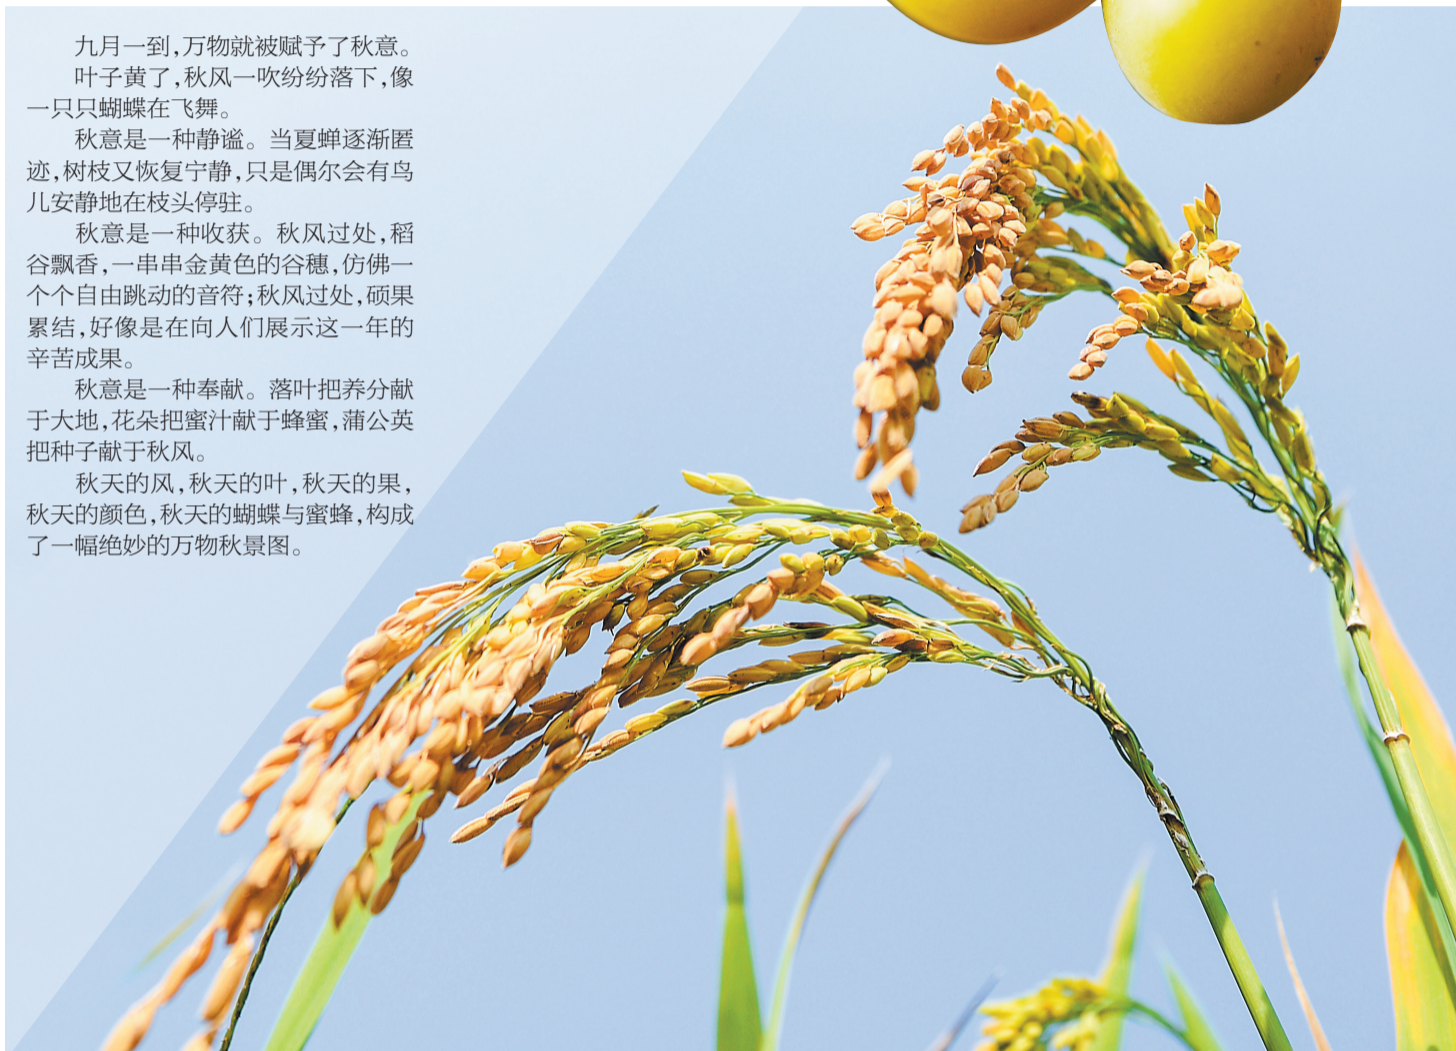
九月一到，万物就被赋予了秋意。

叶子黄了，秋风一吹纷纷落下，像一只只蝴蝶在飞舞。

秋意是一种静谧。当夏蝉逐渐匿迹，树枝又恢复宁静，只是偶尔会有鸟儿安静地在枝头停驻。

秋意是一种收获。秋风过处，稻谷飘香，一串串金黄色的谷穗，仿佛一个个自由跳动的音符；秋风过处，硕果累结，好像是在向人们展示这一年的辛苦成果。

秋意是一种奉献。落叶把养分献于大地，花朵把蜜汁献于蜂蜜，蒲公英把种子献于秋风。

秋天的风，秋天的叶，秋天的果，秋天的颜色，秋天的蝴蝶与蜜蜂，构成了一幅绝妙的万物秋景图。